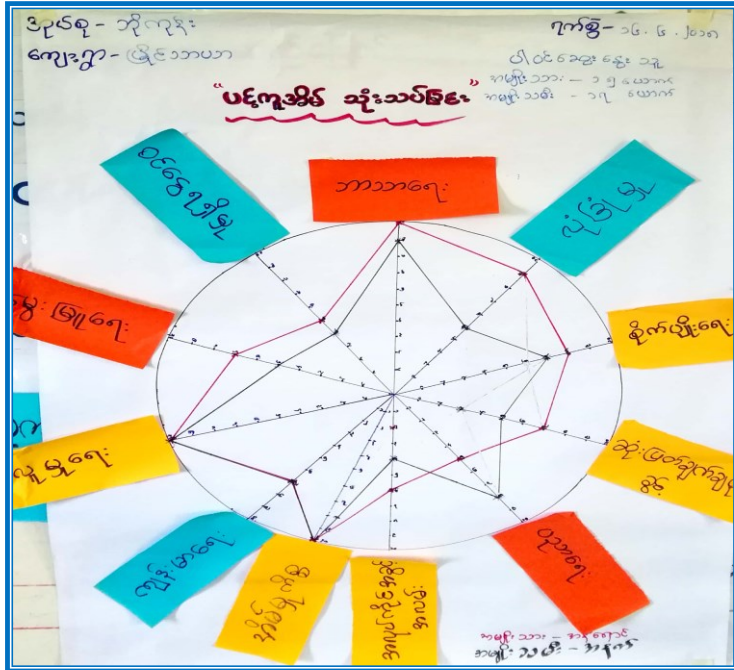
ဒေသ - ဘိုကုန်း

ကျေးရွာ - မြို့ဘဘယာ

ရက်စွဲ - ၁၆. ၆. ၂၀၁၈

ပါဝင်ဆွေးနွေးသူ

အမျိုးသား - ၁၅ ယောက်

အမျိုးသမီး - ၁၇ ယောက်

"ပင့်ကူအိမ် သုံးသပ်ခြင်း"

ဘာသာရေး

ပညာရေး

စိုက်ပျိုးရေး

ထုံးဖွဲ့ကျင့်ထုံး

သုံးဖြတ်ချက်ချခွင့်

ငွေကြေး

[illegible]

ကျန်းမာရေး

လူမှုရေး

ဒုက္ခ အြရေး

ဝင်ငွေပေါ်မှု

အမျိုးသား - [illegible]

အမျိုးသမီး - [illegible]